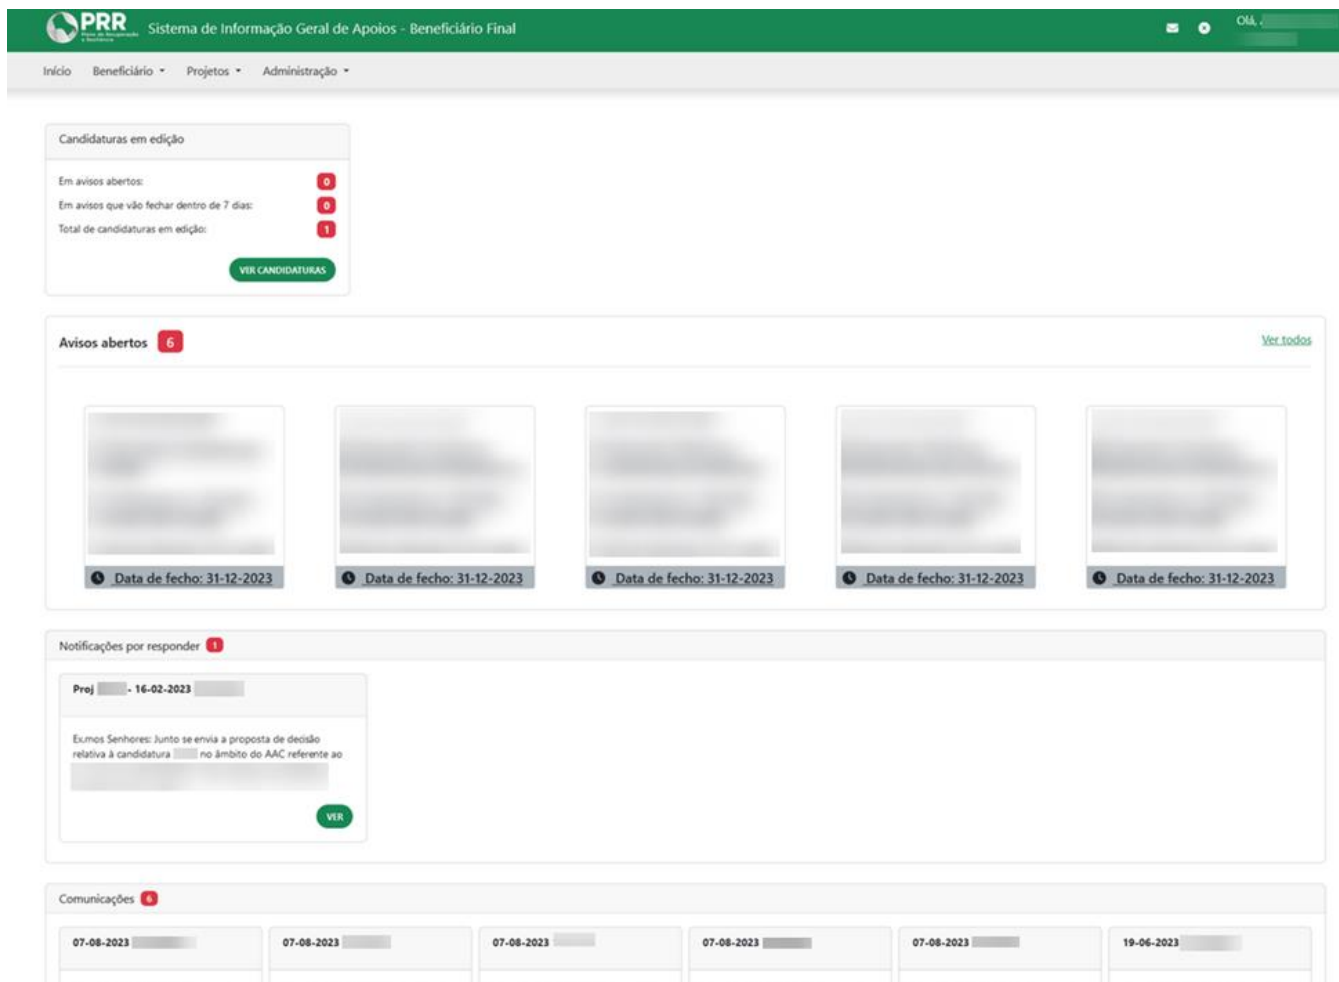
PRR Sistema de Informação Geral de Apoios - Beneficiário Final

Olá, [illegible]

Início Beneficiário Projetos Administração

Candidaturas em edição

Em avisos abertos: 0

Em avisos que vão fechar dentro de 7 dias: 0

Total de candidaturas em edição: 1

VER CANDIDATURAS

Avisos abertos 6

Ver todos

Data de fecho: 31-12-2023

Data de fecho: 31-12-2023

Data de fecho: 31-12-2023

Data de fecho: 31-12-2023

Data de fecho: 31-12-2023

Notificações por responder 1

Proj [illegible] - 16-02-2023 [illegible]

Ex.mos Senhores: Junto se envia a proposta de decisão relativa à candidatura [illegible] no âmbito do AAC referente ao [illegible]

VER

Comunicações 6

07-08-2023 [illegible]

07-08-2023 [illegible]

07-08-2023 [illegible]

07-08-2023 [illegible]

07-08-2023 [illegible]

19-06-2023 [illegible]